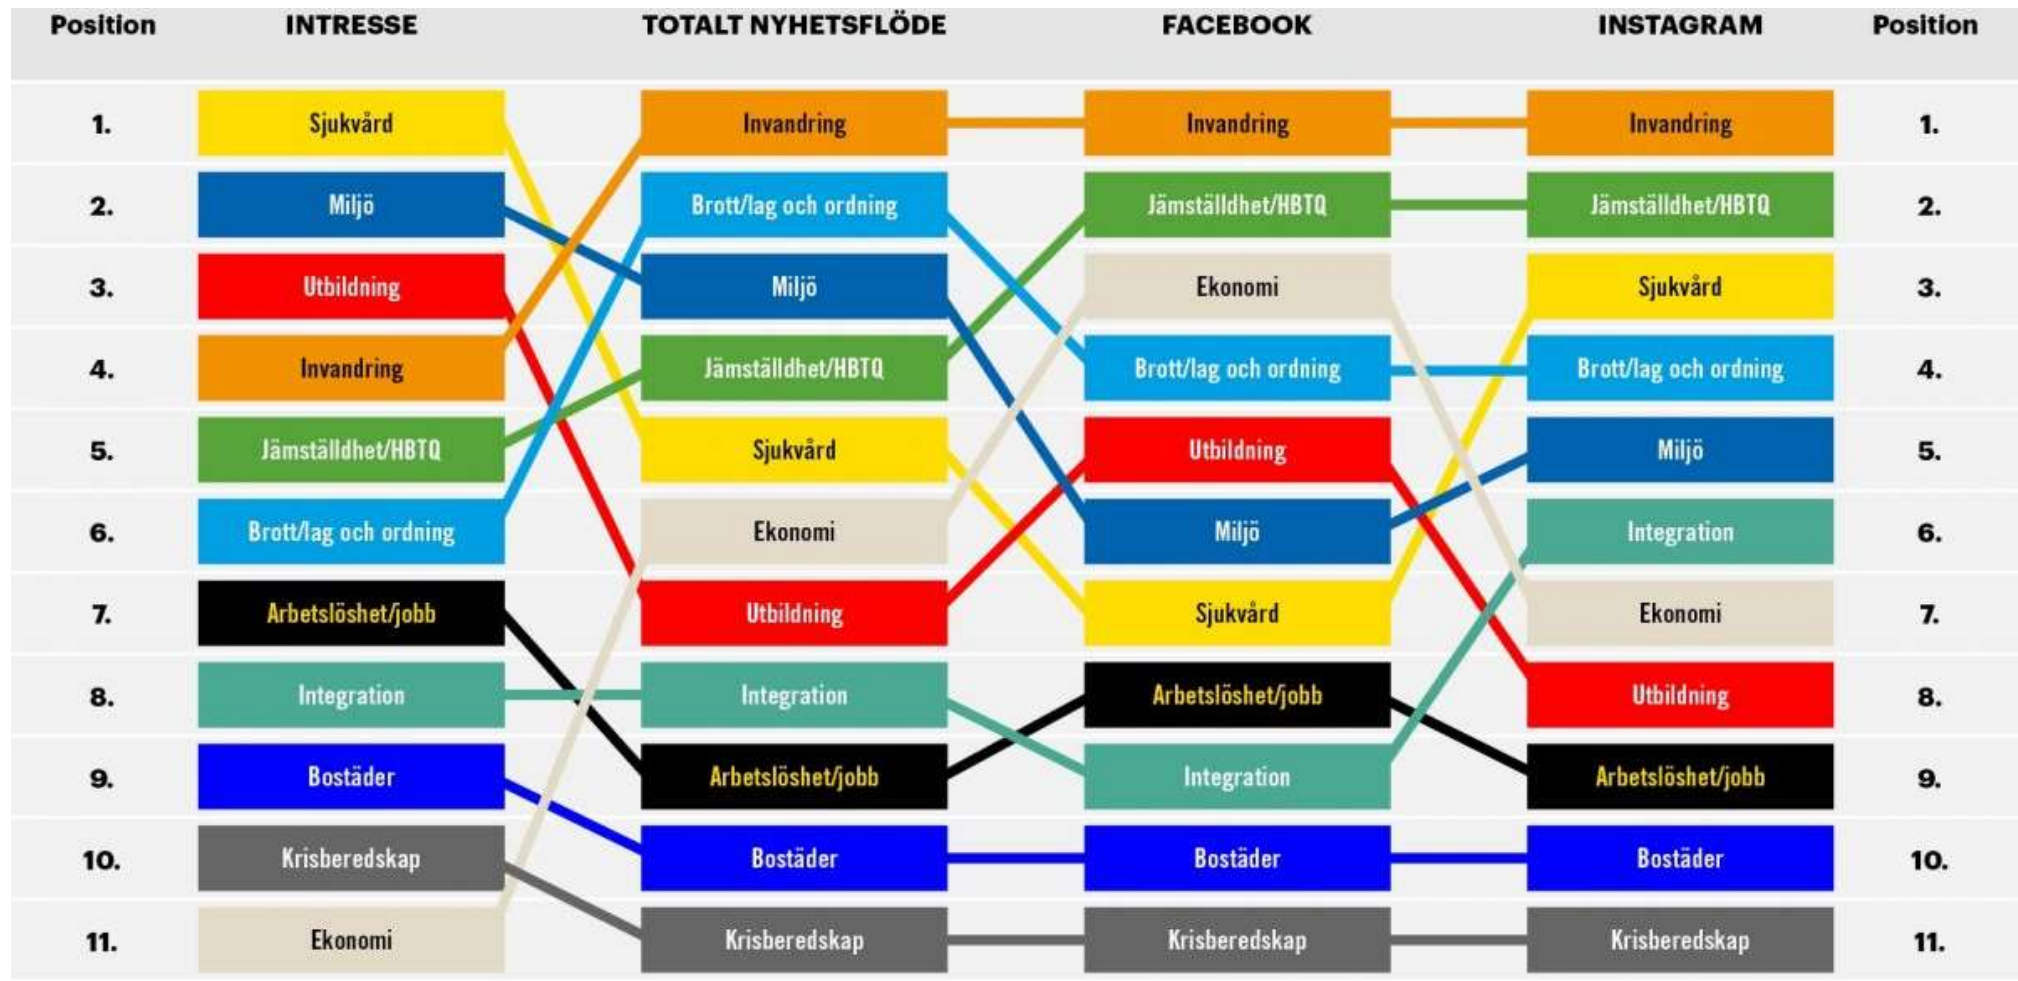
| Position | INTRESSE | TOTALT NYHETSFLÖDE | FACEBOOK | INSTAGRAM | Position |
|---|---|---|---|---|---|
| 1. | Sjukvård | Invandring | Invandring | Invandring | 1. |
| 2. | Miljö | Brott/lag och ordning | Jämställdhet/HBTQ | Jämställdhet/HBTQ | 2. |
| 3. | Utbildning | Miljö | Ekonomi | Sjukvård | 3. |
| 4. | Invandring | Jämställdhet/HBTQ | Brott/lag och ordning | Brott/lag och ordning | 4. |
| 5. | Jämställdhet/HBTQ | Sjukvård | Utbildning | Miljö | 5. |
| 6. | Brott/lag och ordning | Ekonomi | Miljö | Integration | 6. |
| 7. | Arbetslöshet/jobb | Utbildning | Sjukvård | Ekonomi | 7. |
| 8. | Integration | Integration | Arbetslöshet/jobb | Utbildning | 8. |
| 9. | Bostäder | Arbetslöshet/jobb | Integration | Arbetslöshet/jobb | 9. |
| 10. | Krisberedskap | Bostäder | Bostäder | Bostäder | 10. |
| 11. | Ekonomi | Krisberedskap | Krisberedskap | Krisberedskap | 11. |